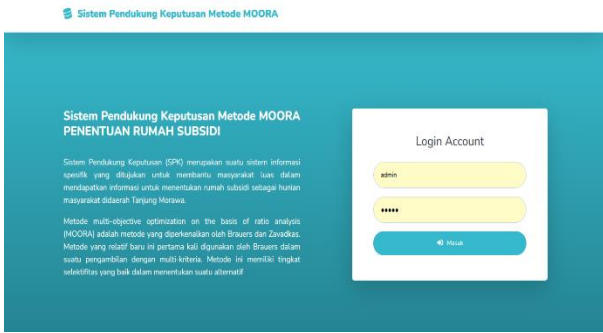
Sistem Pendukung Keputusan Metode MOORA

Sistem Pendukung Keputusan Metode MOORA PENENTUAN RUMAH SUBSIDI

Sistem Pendukung Keputusan (SPK) merupakan suatu sistem informasi spesifik yang ditujukan untuk membantu masyarakat luas dalam mendapatkan informasi untuk menentukan rumah subsidi sebagai hunian masyarakat didaerah Tanjung Morawa.

Metode multi-objective optimization on the basis of ratio analysis (MOORA) adalah metode yang diperkenalkan oleh Brauers dan Zavadkas. Metode yang relatif baru ini pertama kali digunakan oleh Brauers dalam suatu pengambilan dengan multi-kriteria. Metode ini memiliki tingkat selektifitas yang baik dalam menentukan suatu alternatif

Login Account

admin

•••••

Masuk